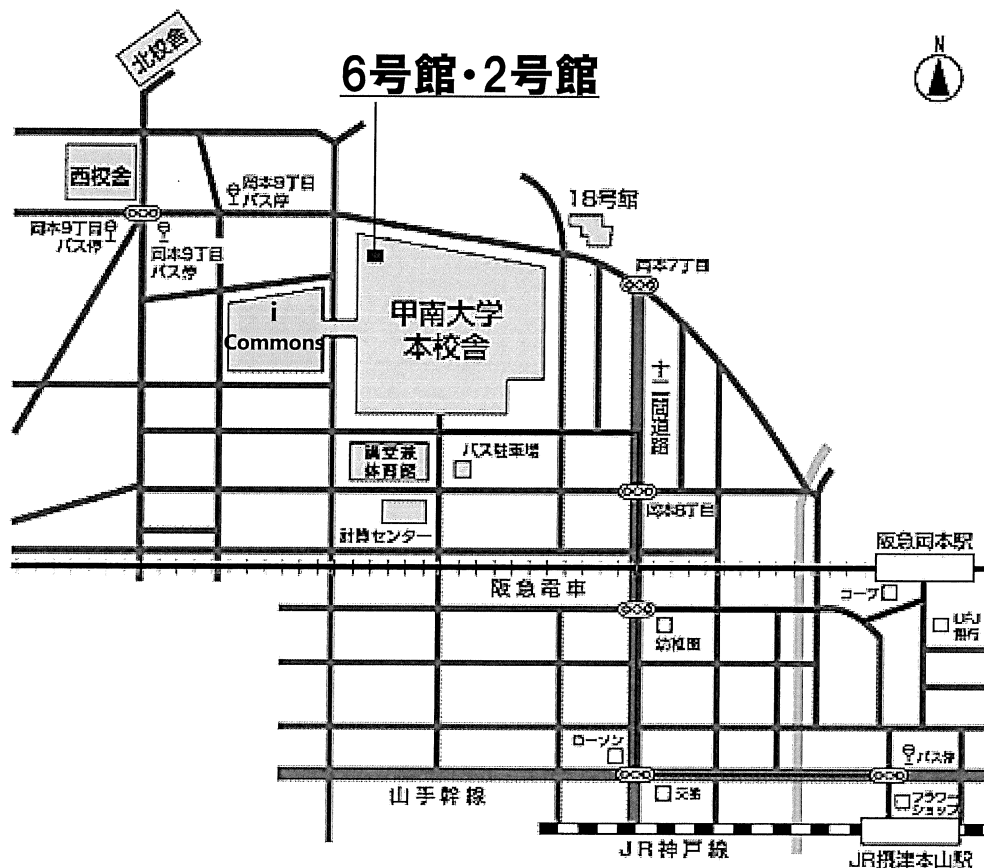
6号館・2号館

N

北校舎

西校舎

岡本9丁目 バス停

岡本9丁目 バス停

岡本9丁目 バス停

18号館

岡本7丁目

i Commons

甲南大学 本校舎

十二間道路

講堂兼体育館

バス駐車場

岡本8丁目

計算センター

阪急岡本駅

阪急電車

コープ

UFJ 銀行

幼稚園

ローソン

バス停

山手幹線

交番

フラワーショップ

JR神戸線

JR摂津本山駅